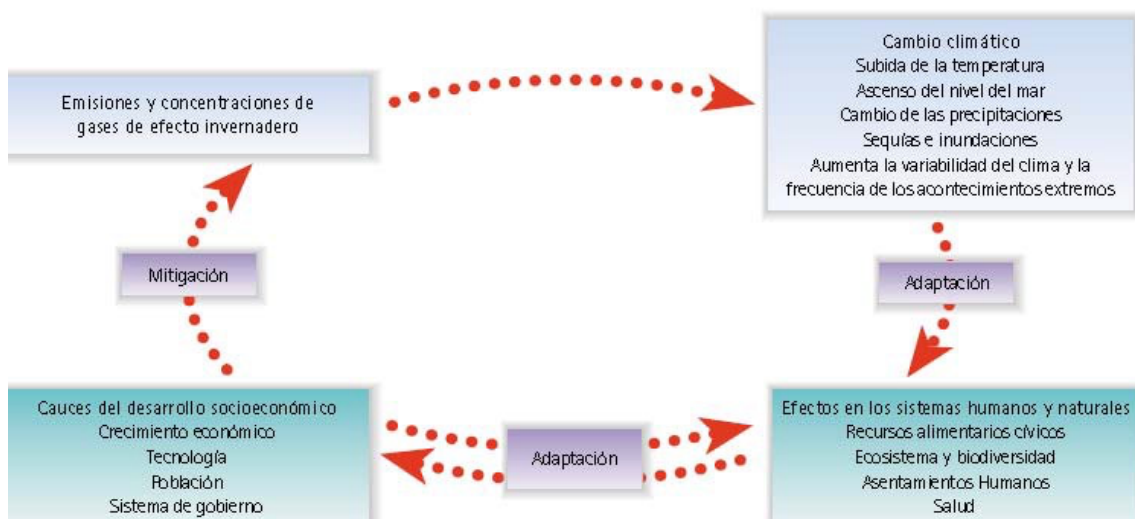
Emisiones y concentraciones de gases de efecto invernadero

Cambio climático
Subida de la temperatura
Ascenso del nivel del mar
Cambio de las precipitaciones
Sequías e inundaciones
Aumenta la variabilidad del clima y la frecuencia de los acontecimientos extremos

Mitigación

Adaptación

Cauces del desarrollo socioeconómico
Crecimiento económico
Tecnología
Población
Sistema de gobierno

Adaptación

Efectos en los sistemas humanos y naturales
Recursos alimentarios cívicos
Ecosistema y biodiversidad
Asentamientos Humanos
Salud